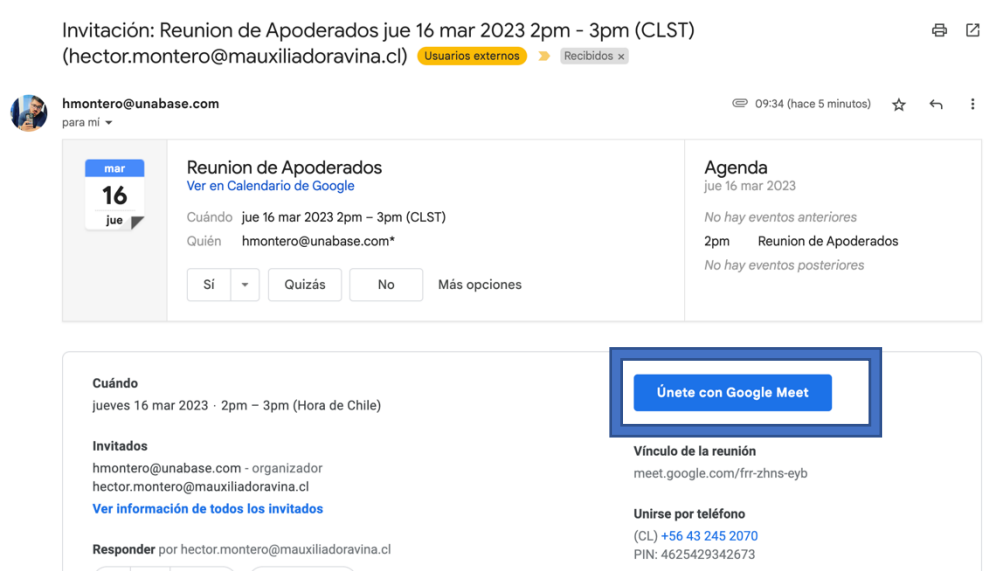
Invitación: Reunion de Apoderados jue 16 mar 2023 2pm - 3pm (CLST) (hector.montero@mauxiliadoravina.cl) Usuarios externos Recibidos ×

hmontero@unabase.com
para mí

09:34 (hace 5 minutos)

mar
16
jue

Reunion de Apoderados
Ver en Calendario de Google

Cuándo jue 16 mar 2023 2pm – 3pm (CLST)
Quién hmontero@unabase.com*

Sí | Quizás | No | Más opciones

Agenda
jue 16 mar 2023

No hay eventos anteriores
2pm Reunion de Apoderados
No hay eventos posteriores

Cuándo
jueves 16 mar 2023 · 2pm – 3pm (Hora de Chile)

Invitados
hmontero@unabase.com - organizador
hector.montero@mauxiliadoravina.cl
Ver información de todos los invitados

Responder por hector.montero@mauxiliadoravina.cl

Únete con Google Meet

Vínculo de la reunión
meet.google.com/frr-zhns-eyb

Unirse por teléfono
(CL) +56 43 245 2070
PIN: 4625429342673